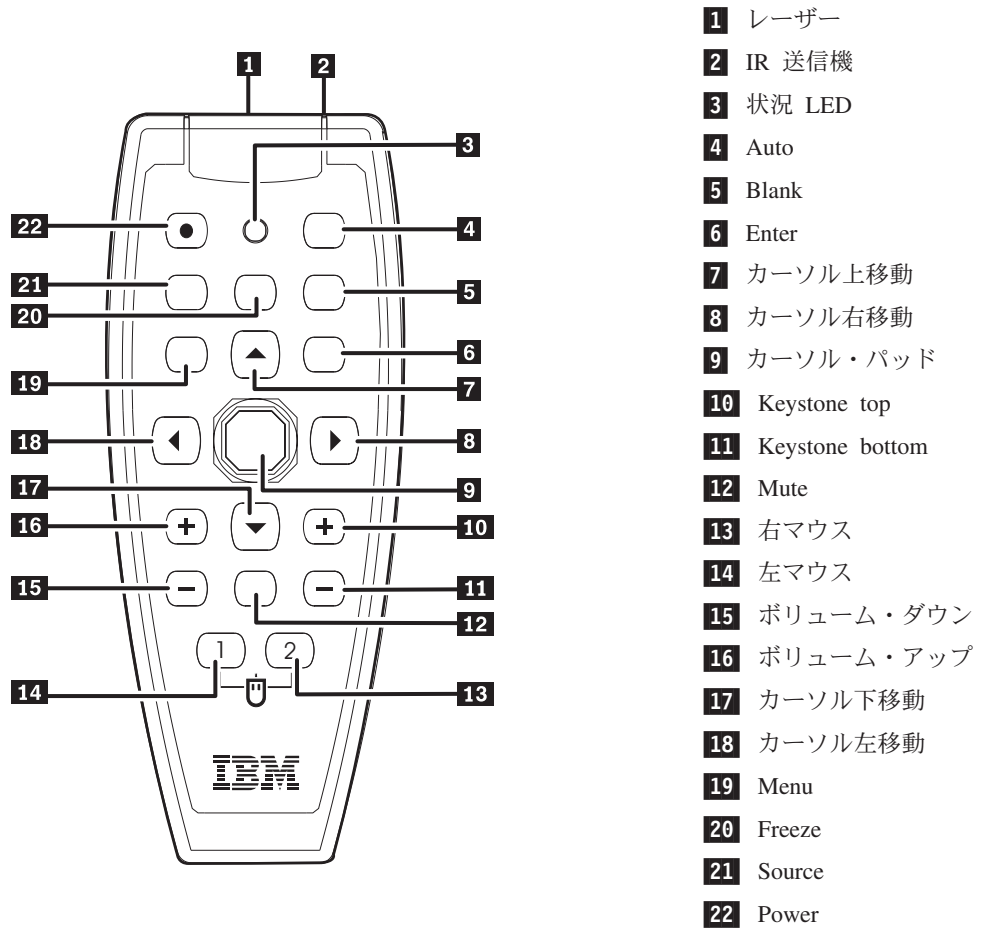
1 2 3 22 4 21 5 20 19 6 7 18 8 17 9 16 10 15 11 12 14 13

1 2

IBM

1 レーザー
2 IR 送信機
3 状況 LED
4 Auto
5 Blank
6 Enter
7 カーソル上移動
8 カーソル右移動
9 カーソル・パッド
10 Keystone top
11 Keystone bottom
12 Mute
13 右マウス
14 左マウス
15 ボリューム・ダウン
16 ボリューム・アップ
17 カーソル下移動
18 カーソル左移動
19 Menu
20 Freeze
21 Source
22 Power